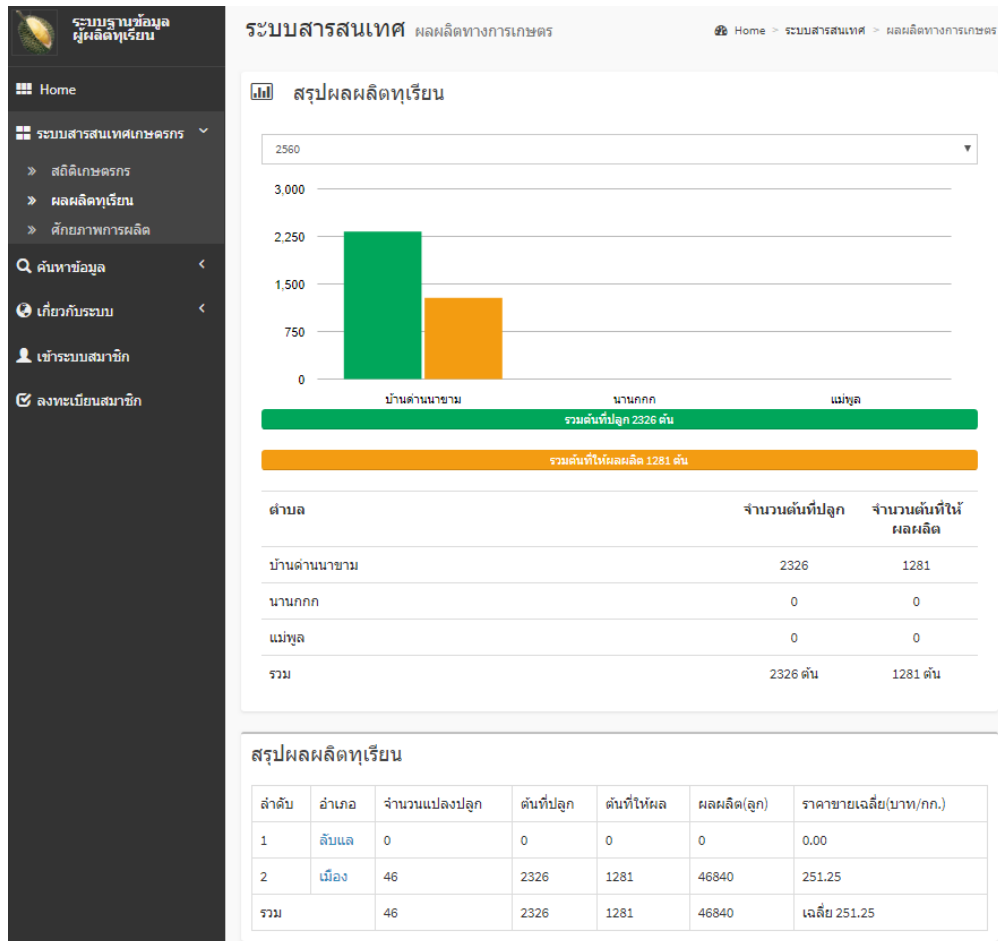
ระบบฐานข้อมูล ผู้ผลิตทุเรียน

Home

ระบบสารสนเทศเกษตรกร

» สถิติเกษตรกร
» ผลผลิตทุเรียน
» ศักยภาพการผลิต

ค้นหาข้อมูล

เกี่ยวกับระบบ

เข้าระบบสมาชิก

ลงทะเบียนสมาชิก

ระบบสารสนเทศ ผลผลิตทางการเกษตร

Home > ระบบสารสนเทศ > ผลผลิตทางการเกษตร

สรุปผลผลิตทุเรียน

2560

3,000
2,250
1,500
750
0

บ้านด่านนาขาม
นานกกก
แม่พูล

รวมต้นที่ปลูก 2326 ต้น

รวมต้นที่ให้ผลผลิต 1281 ต้น

| ตำบล | จำนวนต้นที่ปลูก | จำนวนต้นที่ให้ผลผลิต |
|---|---|---|
| บ้านด่านนาขาม | 2326 | 1281 |
| นานกกก | 0 | 0 |
| แม่พูล | 0 | 0 |
| รวม | 2326 ต้น | 1281 ต้น |

สรุปผลผลิตทุเรียน

| ลำดับ | อำเภอ | จำนวนแปลงปลูก | ต้นที่ปลูก | ต้นที่ให้ผล | ผลผลิต(ลูก) | ราคาขายเฉลี่ย(บาท/กก.) |
|---|---|---|---|---|---|---|
| 1 | ลับแล | 0 | 0 | 0 | 0 | 0.00 |
| 2 | เมือง | 46 | 2326 | 1281 | 46840 | 251.25 |
| รวม | | 46 | 2326 | 1281 | 46840 | เฉลี่ย 251.25 |